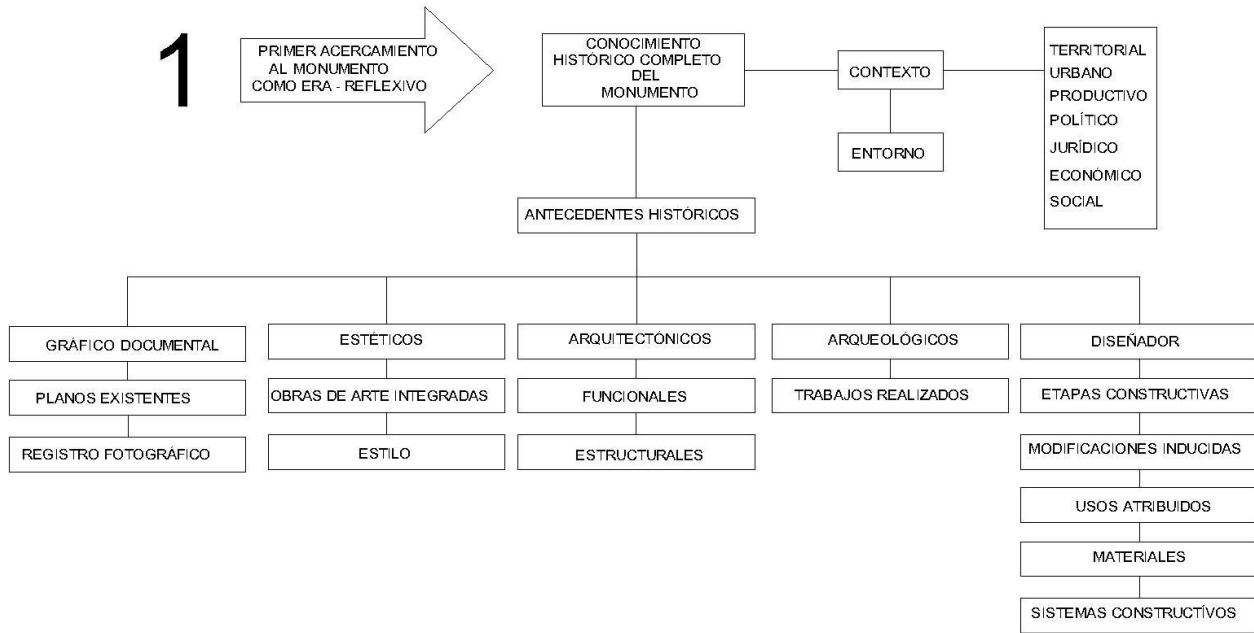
1

PRIMER ACERCAMIENTO AL MONUMENTO COMO ERA - REFLEXIVO

CONOCIMIENTO HISTÓRICO COMPLETO DEL MONUMENTO

CONTEXTO

TERRITORIAL
URBANO
PRODUCTIVO
POLÍTICO
JURÍDICO
ECONÓMICO
SOCIAL

ENTORNO

ANTECEDENTES HISTÓRICOS

GRÁFICO DOCUMENTAL

PLANOS EXISTENTES

REGISTRO FOTOGRÁFICO

ESTÉTICOS

OBRAS DE ARTE INTEGRADAS

ESTILO

ARQUITECTÓNICOS

FUNCIONALES

ESTRUCTURALES

ARQUEOLÓGICOS

TRABAJOS REALIZADOS

DISEÑADOR

ETAPAS CONSTRUCTIVAS

MODIFICACIONES INDUCIDAS

USOS ATRIBUIDOS

MATERIALES

SISTEMAS CONSTRUCTÍVOS